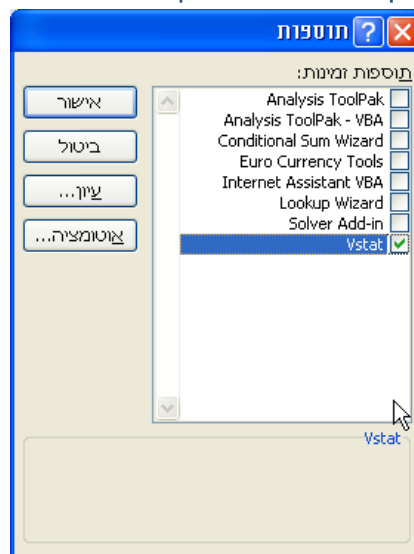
תוספות

תוספות זמינות:

Analysis ToolPak
Analysis ToolPak - VBA
Conditional Sum Wizard
Euro Currency Tools
Internet Assistant VBA
Lookup Wizard
Solver Add-in
Vstat

אישור
ביטול
עיון...
אוטומציה...

Vstat